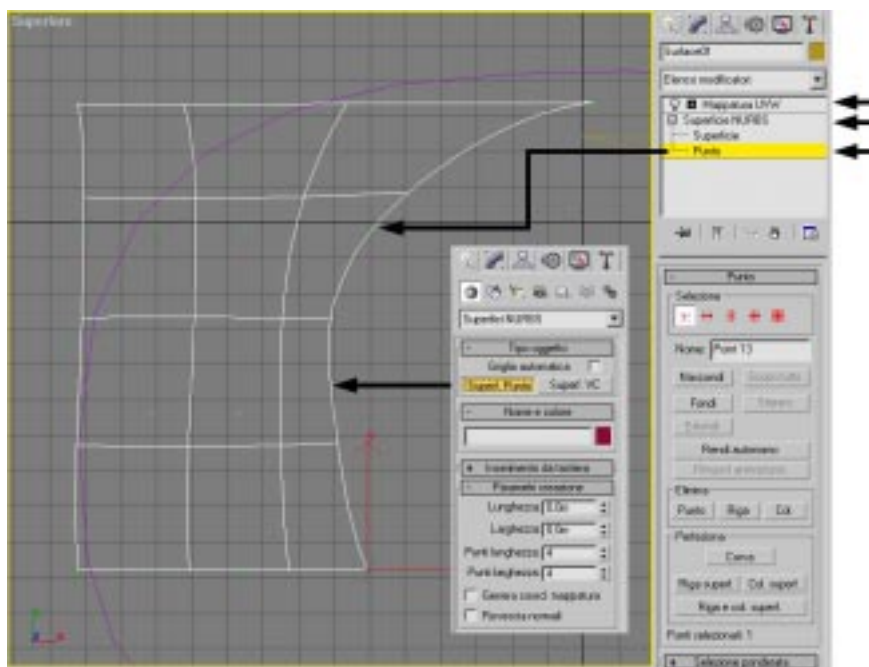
Superiore

Surface01
Elenco modificatori
Mappatura UVW
Superficie NURBS
Superficie
Punto

Punto
Selezione
Nome: Point 13
Nascondi
Fondi
Rendi automatico
Elimina
Punto
Riga
Col.
Perfeziona
Curva
Riga superf.
Col. superf.
Riga e col. superf.
Punti selezionati: 1
Selezione morbida

Superfici NURBS
Tipo oggetto
Griglia automatica
Superf. Punto
Superf. VC
Nome e colore
Inserimento da tastiera
Parametri creazione
Lunghezza 5,0m
Larghezza 5,0m
Punti lunghezza 4
Punti larghezza 4
Genera coord. mappatura
Rovescia normali